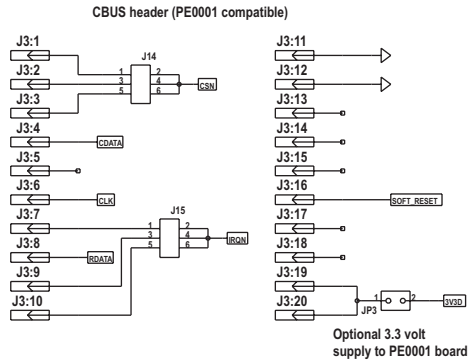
CBUS header (PE0001 compatible)

J3:1
J3:2
J3:3
J14
1
3
5
2
4
6
CSN
J3:4
CDATA
J3:5
J3:6
CLK
J3:7
J3:8
J3:9
J3:10
J15
1
3
5
2
4
6
IRQN
RDATA

J3:11
J3:12
J3:13
J3:14
J3:15
J3:16
SOFT_RESET
J3:17
J3:18
J3:19
J3:20
1
2
JP3
3V3D

Optional 3.3 volt supply to PE0001 board